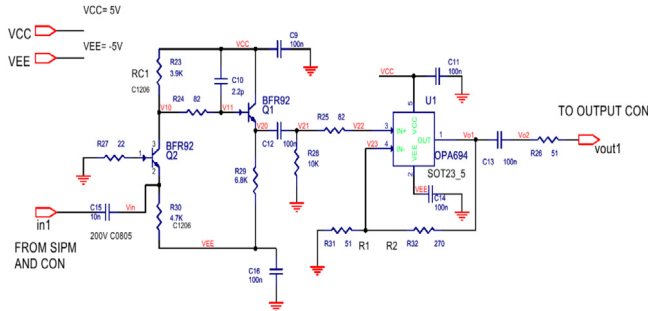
VCC= 5V
VCC
VEE
VEE= -5V

VCC
C9
100n

R23
3.9K
RC1
C1206

C10
2.2p

R24 82
V10
V11

BFR92
Q1

VCC
C11
100n

U1

TO OUTPUT CON

R27 22
3
1
2
BFR92
Q2

V20
C12 100n
V21
R25 82
V22
3
IN+
4
IN-
V23
VCC
VEE
OUT
5
2
1
Vo1
OPA694
SOT23_5

C13 100n
Vo2
R26 51
vout1

R28
10K

R29
6.8K

VEE
C14
100n

in1
C15
10n
Vin
200V C0805

R30
4.7K
C1206

VEE

R31 51
R1
R2
R32 270

FROM SIPM
AND CON

C16
100n